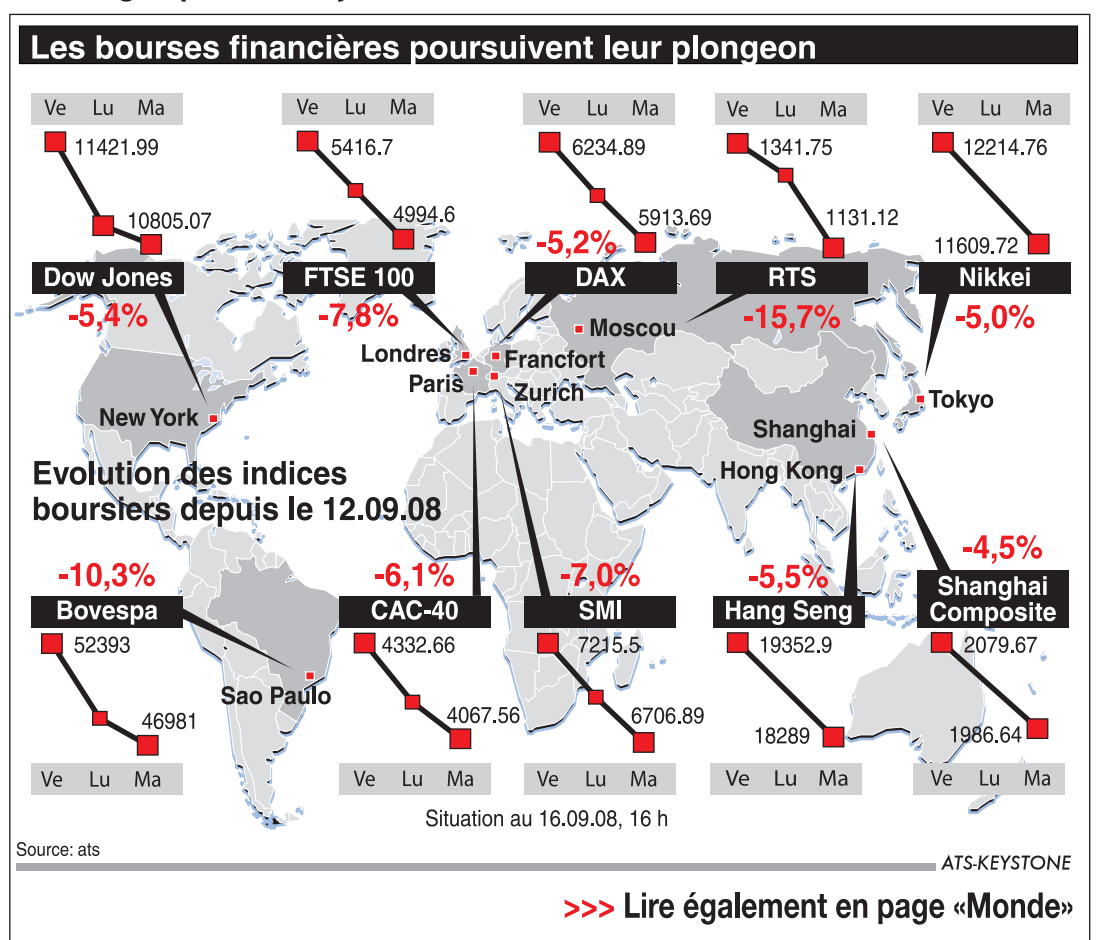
Les bourses financières poursuivent leur plongeon

Ve Lu Ma
11421.99
10805.07
Dow Jones
-5,4%

Ve Lu Ma
5416.7
4994.6
FTSE 100
-7,8%

Ve Lu Ma
6234.89
5913.69
-5,2%
DAX

Ve Lu Ma
1341.75
1131.12
RTS
-15,7%

Ve Lu Ma
12214.76
11609.72
Nikkei
-5,0%

Moscou
Londres
Francfort
Paris
Zurich
New York
Tokyo
Shanghai
Hong Kong

Evolution des indices boursiers depuis le 12.09.08

-10,3%
Bovespa
52393
46981
Ve Lu Ma

-6,1%
CAC-40
4332.66
4067.56
Ve Lu Ma

-7,0%
SMI
7215.5
6706.89
Ve Lu Ma

-5,5%
Hang Seng
19352.9
18289
Ve Lu Ma

-4,5%
Shanghai Composite
2079.67
1986.64
Ve Lu Ma

Sao Paulo

Situation au 16.09.08, 16 h

Source: ats
ATS-KEYSTONE

>>> Lire également en page «Monde»